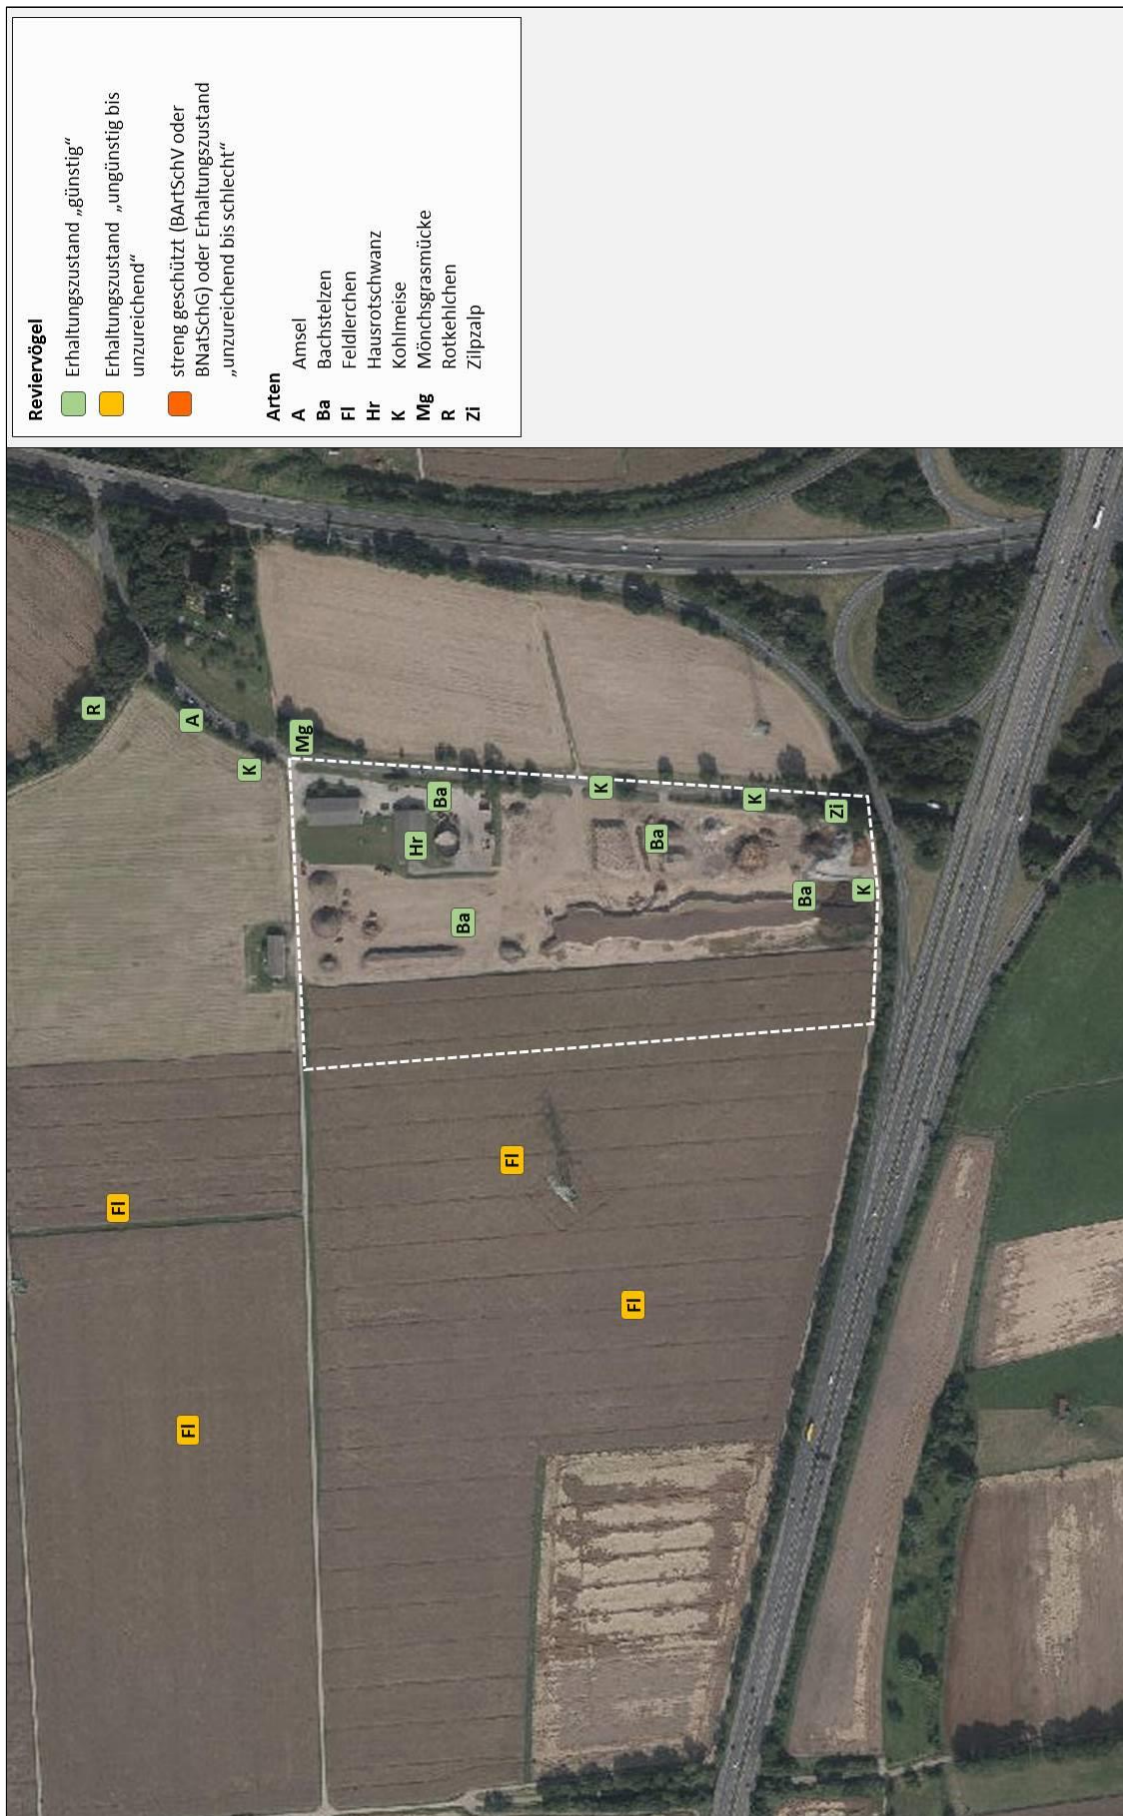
Reviervögel
Erhaltungszustand „günstig“
Erhaltungszustand „ungünstig bis unzureichend“
streng geschützt (BArtSchV oder BNatSchG) oder Erhaltungszustand „unzureichend bis schlecht“

Arten
A Amsel
Ba Bachstelzen
Fl Feldlerchen
Hr Hausrotschwanz
K Kohlmeise
Mg Mönchsgrasmücke
R Rotkehlchen
Zi Zilpzalp

R
A
K
Mg
Ba
Hr
K
Ba
Ba
K
Zi
Ba
K
Fl
Fl
Fl
Fl